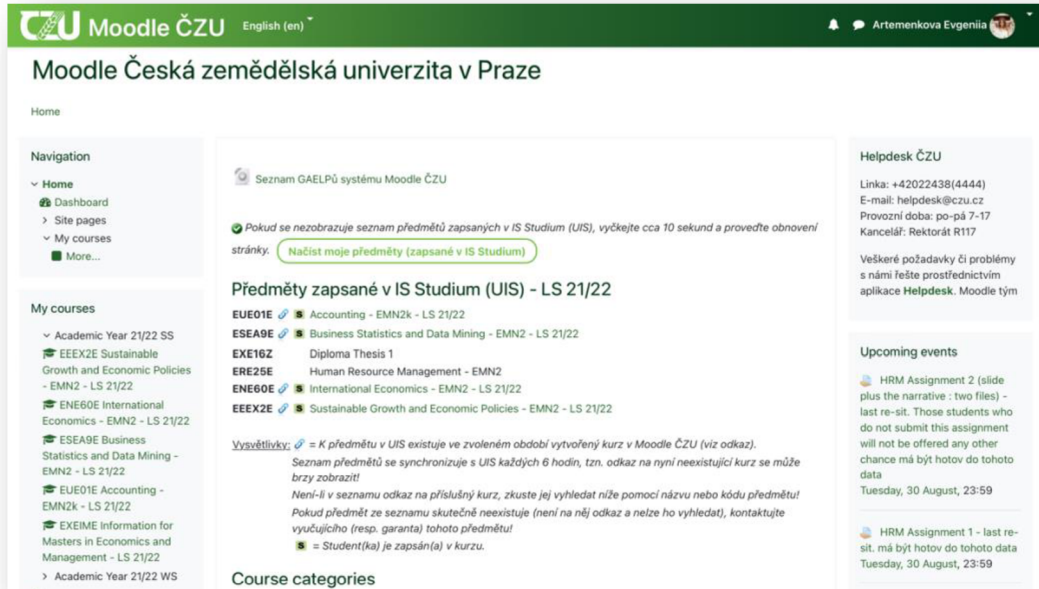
ČZU Moodle ČZU English (en)

Artemenkova Evgeniia

Moodle Česká zemědělská univerzita v Praze

Home

Navigation

Home
Dashboard
Site pages
My courses
More...

My courses

Academic Year 21/22 SS
EEEX2E Sustainable Growth and Economic Policies - EMN2 - LS 21/22
ENE60E International Economics - EMN2 - LS 21/22
ESEA9E Business Statistics and Data Mining - EMN2 - LS 21/22
EUE01E Accounting - EMN2k - LS 21/22
EXEIME Information for Masters in Economics and Management - LS 21/22
Academic Year 21/22 WS

Seznam GAELPů systému Moodle ČZU

Pokud se nezobrazuje seznam předmětů zapsaných v IS Studium (UIS), vyčkejte cca 10 sekund a proveďte obnovení stránky. Načíst moje předměty (zapsané v IS Studium)

Předměty zapsané v IS Studium (UIS) - LS 21/22

EUE01E Accounting - EMN2k - LS 21/22
ESEA9E Business Statistics and Data Mining - EMN2 - LS 21/22
EXE16Z Diploma Thesis 1
ERE25E Human Resource Management - EMN2
ENE60E International Economics - EMN2 - LS 21/22
EEEX2E Sustainable Growth and Economic Policies - EMN2 - LS 21/22

Vysvětlivky: = K předmětu v UIS existuje ve zvoleném období vytvořený kurz v Moodle ČZU (viz odkaz).
Seznam předmětů se synchronizuje s UIS každých 6 hodin, tzn. odkaz na nyní neexistující kurz se může brzy zobrazit!
Není-li v seznamu odkaz na příslušný kurz, zkuste jej vyhledat níže pomocí názvu nebo kódu předmětu!
Pokud předmět ze seznamu skutečně neexistuje (není na něj odkaz a nelze ho vyhledat), kontaktujte vyučujícího (resp. garanta) tohoto předmětu!
S = Student(ka) je zapsán(a) v kurzu.

Course categories

Helpdesk ČZU

Linka: +42022438(4444)
E-mail: helpdesk@czu.cz
Provozní doba: po-pá 7-17
Kancelář: Rektorát R117

Veškeré požadavky či problémy s námi řešte prostřednictvím aplikace Helpdesk. Moodle tým

Upcoming events

HRM Assignment 2 (slide plus the narrative : two files) - last re-sit. Those students who do not submit this assignment will not be offered any other chance má být hotov do tohoto data
Tuesday, 30 August, 23:59

HRM Assignment 1 - last re-sit. má být hotov do tohoto data
Tuesday, 30 August, 23:59